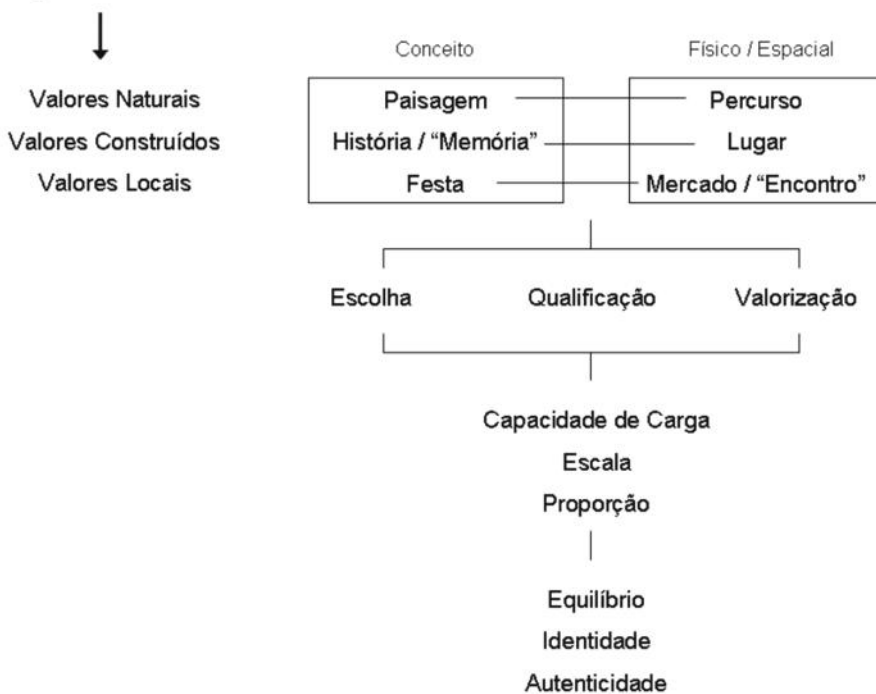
Valores Naturais
Valores Construídos
Valores Locais

Conceito

Paisagem
História / "Memória"
Festa

Físico / Espacial

Percurso
Lugar
Mercado / "Encontro"

Escolha
Qualificação
Valorização

Capacidade de Carga
Escala
Proporção

Equilíbrio
Identidade
Autenticidade